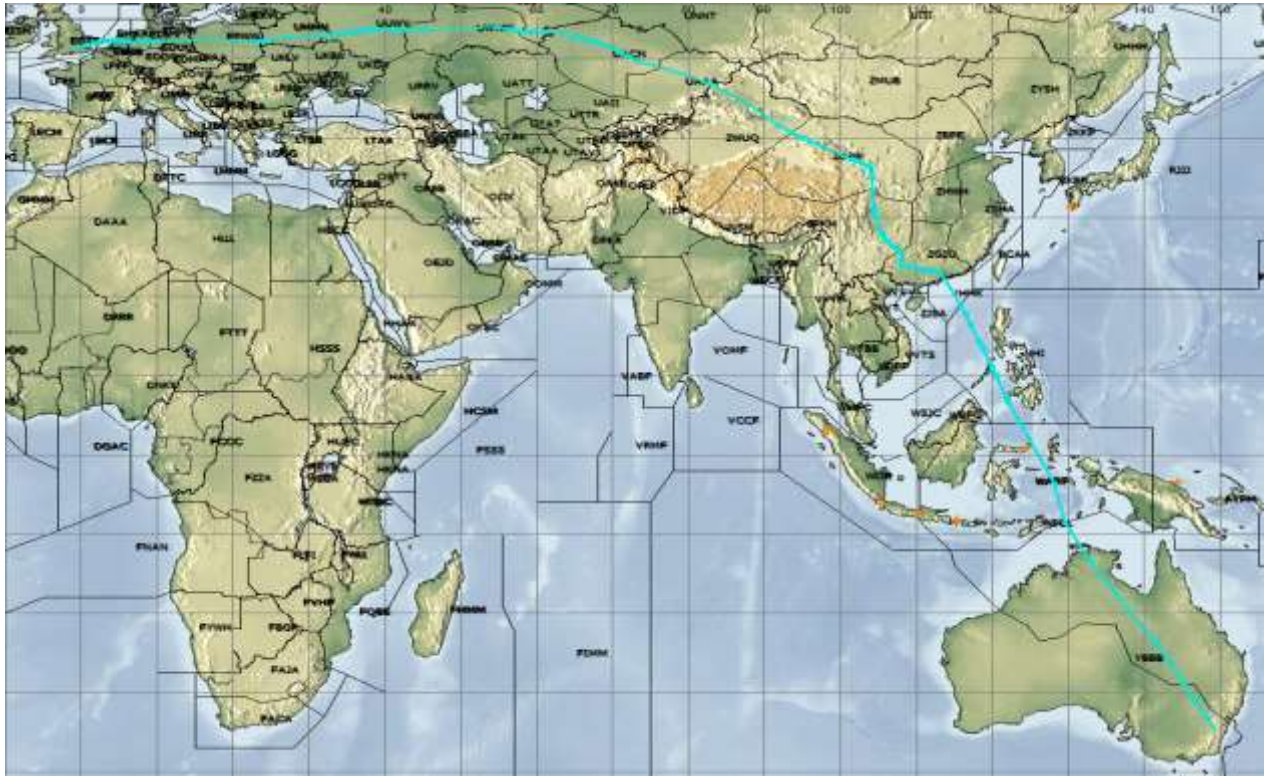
UNNT
ZMUB
ZYSH
UHHH
UATT
UAII
UTTR
ZWUQ
ZBPE
RJJJ
LTAA
OIIX
OAKX
ZHHH
ZSHA
ZGZU
RCAA
OEJD
OMAE
OOMM
VOMF
VABF
VCCF
VRMF
WSJC
WAAF
AYPM
YBBB
DAAA
HLL
DRRR
FTTT
HSSS
DNKK
HCSM
FSSS
DGAC
FCCC
FZZA
HUEC
HTDC
FNAN
FLFI
FWWW
FVHF
FQBE
FMMM
FIMM
FYWH
FBGR
FAJA
GMMM
LPPC
DTTC
HECC
OPKR
VTBB
VVTS